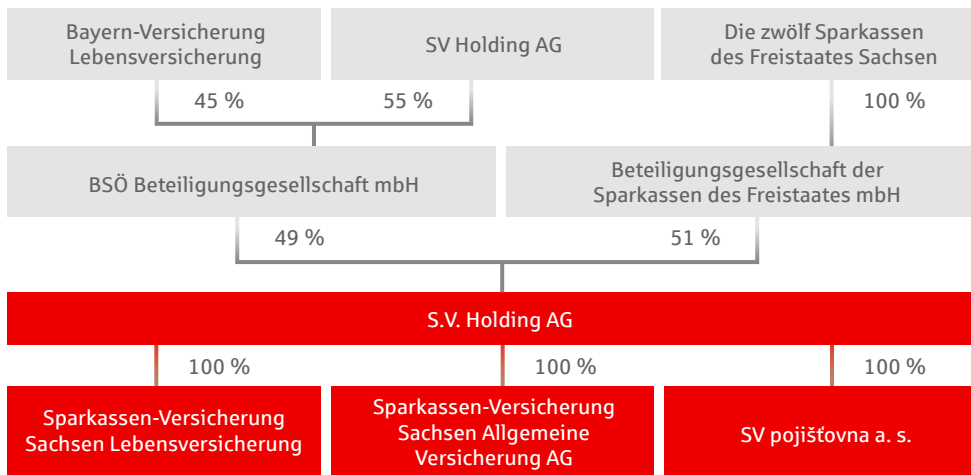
Bayern-Versicherung Lebensversicherung

SV Holding AG

Die zwölf Sparkassen des Freistaates Sachsen

45 %

55 %

100 %

BSÖ Beteiligungsgesellschaft mbH

Beteiligungsgesellschaft der Sparkassen des Freistaates mbH

49 %

51 %

S.V. Holding AG

100 %

100 %

100 %

Sparkassen-Versicherung Sachsen Lebensversicherung

Sparkassen-Versicherung Sachsen Allgemeine Versicherung AG

SV pojišťovna a. s.